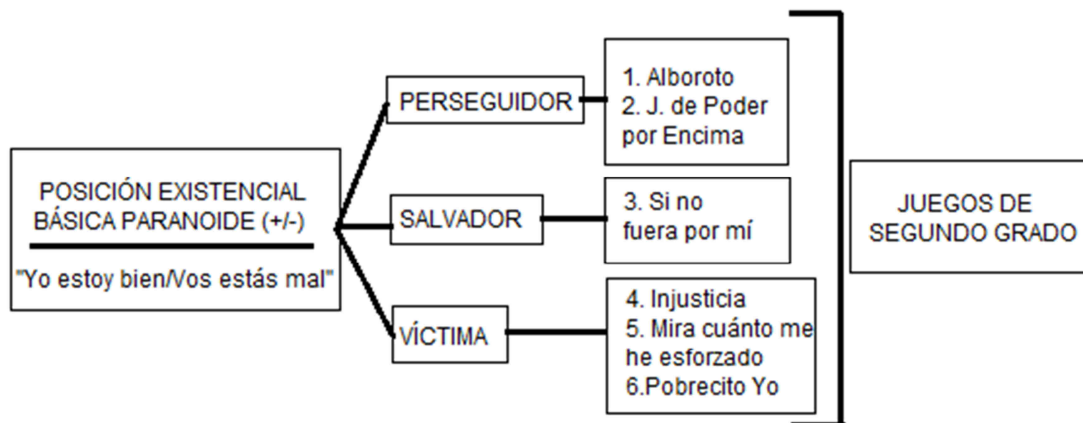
POSICIÓN EXISTENCIAL BÁSICA PARANOIDE (+/-)

"Yo estoy bien/Vos estás mal"

PERSEGUIDOR

1. Alboroto
2. J. de Poder por Encima

SALVADOR

3. Si no fuera por mí

VÍCTIMA

4. Injusticia
5. Mira cuánto me he esforzado
6.Pobrecito Yo

JUEGOS DE SEGUNDO GRADO